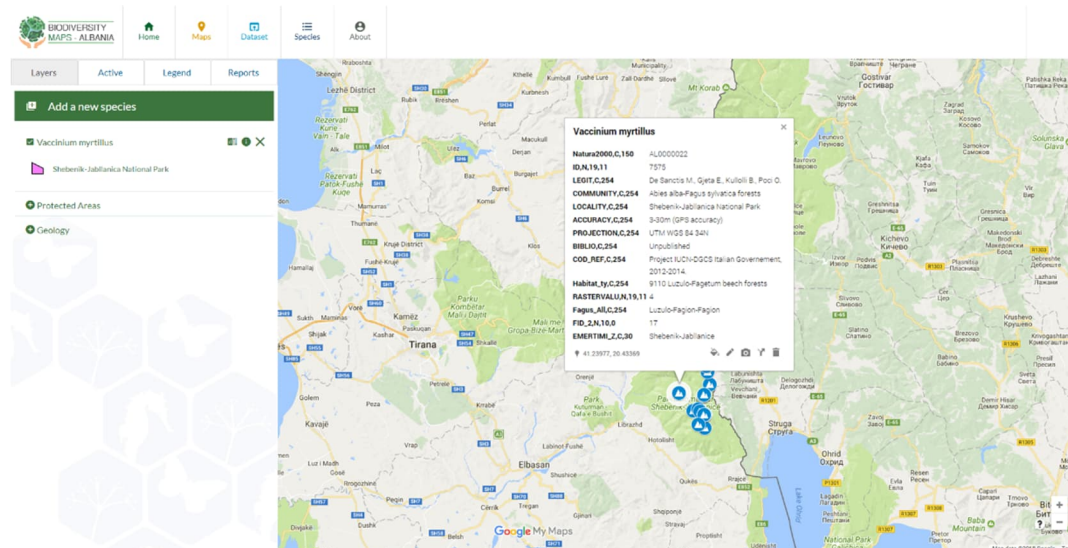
BIODIVERSITY MAPS - ALBANIA

Home
Maps
Dataset
Species
About

Layers
Active
Legend
Reports

Add a new species

Vaccinium myrtillus

Shebenik-Jabllanica National Park

Protected Areas

Geology

Vaccinium myrtillus

| | |
|---|---|
| Natura2000,C,150 | AL0000022 |
| ID,N,19,11 | 7575 |
| LEGIT,C,254 | De Sanctis M., Gjeta E., Kullolli B., Pool O. |
| COMMUNITY,C,254 | Abies alba-Fagus sylvatica forests |
| LOCALITY,C,254 | Shebenik-Jabllanica National Park |
| ACCURACY,C,254 | 3-30m (GPS accuracy) |
| PROJECTION,C,254 | UTM WGS 84 34N |
| BIBLIO,C,254 | Unpublished |
| COD_REF,C,254 | Project IUCN-DGCS Italian Governement, 2012-2014. |
| Habitat_ty,C,254 | 9110 Luzulo-Fagetum beech forests |
| RASTERVALU,N,19,11 | 4 |
| Fagus_All,C,254 | Luzulo-Fagion-Fagion |
| FID_2,N,10,0 | 17 |
| EMERTIMI_Z,C,30 | Shebenik-Jabllanice |

41.23977, 20.43369

Shengjin
Lezhë District
Rezervati Vain - Tale
Rezervati Patok-Fushë Kuqe-Ishëm
Mamurras
Thumanë
Krujë District
Hamallaj
Durrës
Shijak
Kamëz
Tirana
Parku Kombëtar Mali me Gropa-Bizë-Martanesh
Kavajë
Elbasan
Shushicë
Librazhd
Prrenjas
Peshkopi
Mt Korab
Gostivar Гостивар
Šuslinska Glava
Kičevo Кичево
Struga Струга
Ohrid Охрид
Lake Ohrid
Park Kombëtar Shebenik
Mat
Google My Maps